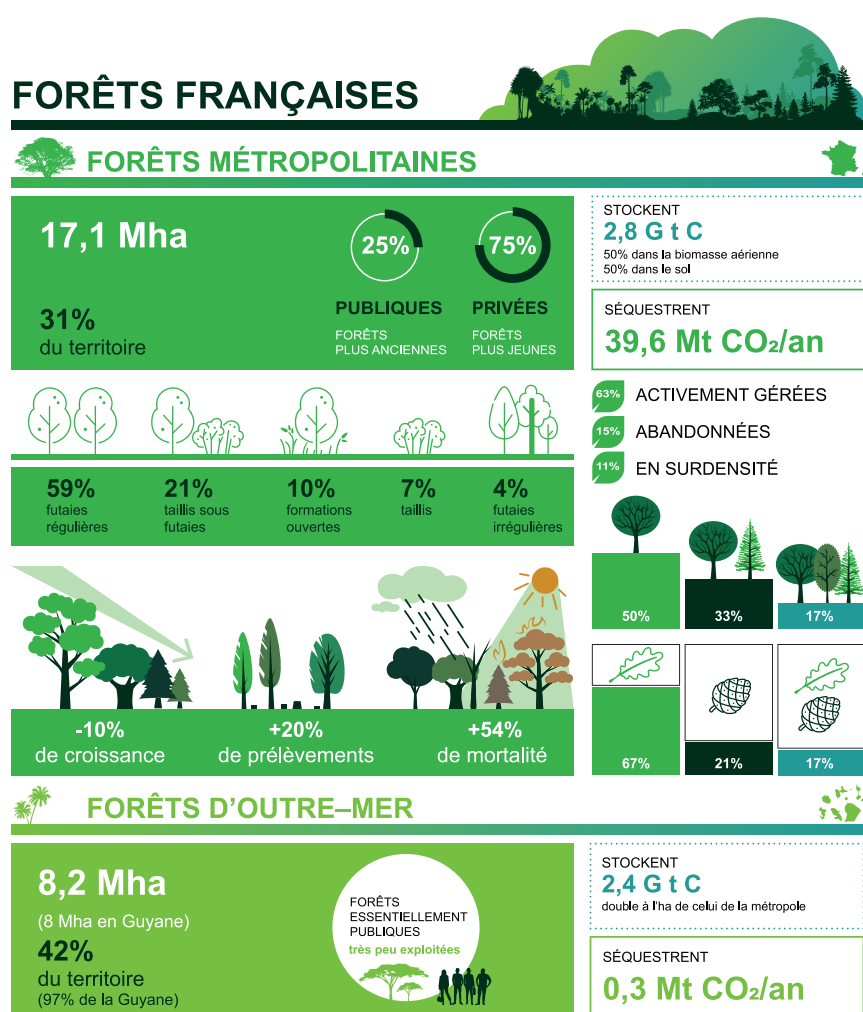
FORÊTS FRANÇAISES

FORÊTS MÉTROPOLITAINES

17,1 Mha

31%
du territoire

25%
PUBLIQUES
FORÊTS PLUS ANCIENNES

75%
PRIVÉES
FORÊTS PLUS JEUNES

STOCKENT
2,8 G t C
50% dans la biomasse aérienne
50% dans le sol

SÉQUESTRENT
39,6 Mt $CO_2$/an

59%
futaies régulières

21%
taillis sous futaies

10%
formations ouvertes

7%
taillis

4%
futaies irrégulières

63% ACTIVEMENT GÉRÉES
15% ABANDONNÉES
11% EN SURDENSITÉ

50%
33%
17%

-10%
de croissance

+20%
de prélèvements

+54%
de mortalité

67%
21%
17%

FORÊTS D'OUTRE–MER

8,2 Mha
(8 Mha en Guyane)

42%
du territoire
(97% de la Guyane)

FORÊTS ESSENTIELLEMENT PUBLIQUES
très peu exploitées

STOCKENT
2,4 G t C
double à l'ha de celui de la métropole

SÉQUESTRENT
0,3 Mt $CO_2$/an